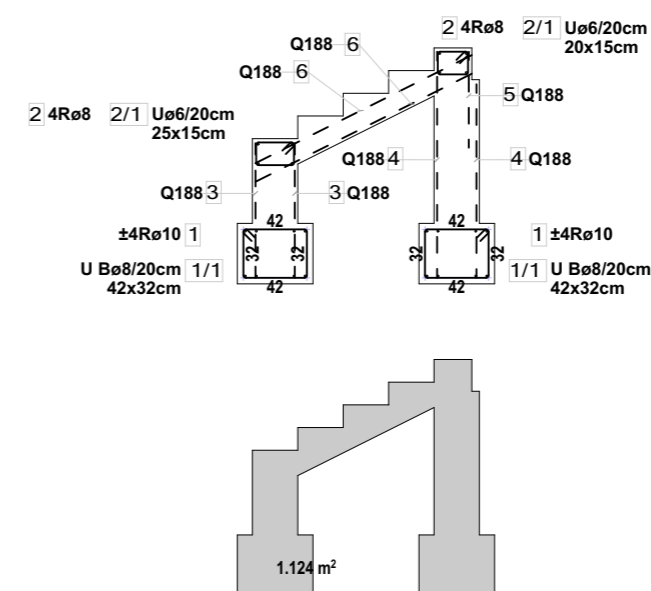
2 4Rø8 2/1 Uø6/20cm 20x15cm

Q188 6

Q188 6

5 Q188

2 4Rø8 2/1 Uø6/20cm 25x15cm

Q188 4

4 Q188

Q188 3

3 Q188

42

42

±4Rø10 1

1 ±4Rø10

32

32

32

32

U Bø8/20cm 1/1 42x32cm

42

42

1/1 U Bø8/20cm 42x32cm

1.124 m$^2$